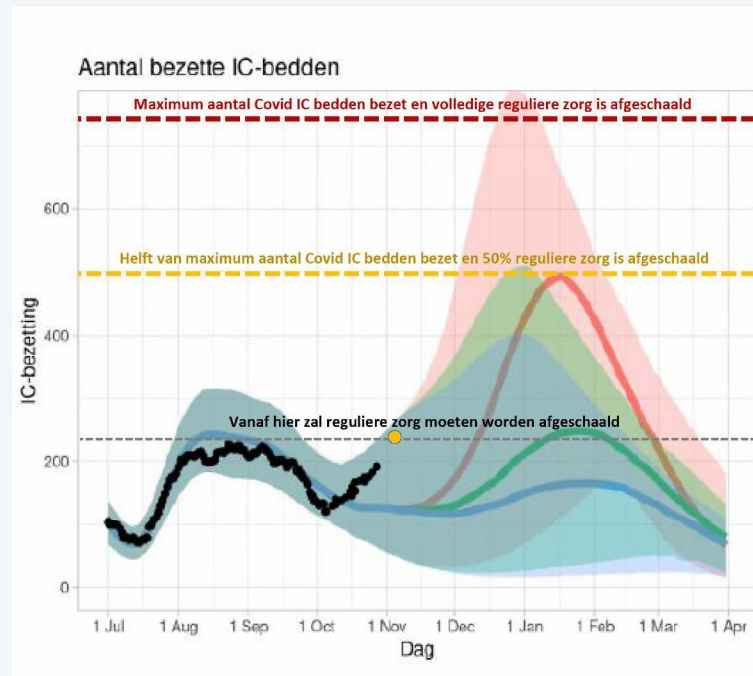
Aantal bezette IC-bedden

Maximum aantal Covid IC bedden bezet en volledige reguliere zorg is afgeschaald

Helft van maximum aantal Covid IC bedden bezet en 50% reguliere zorg is afgeschaald

Vanaf hier zal reguliere zorg moeten worden afgeschaald

IC-bezetting

600
400
200
0

1 Jul
1 Aug
1 Sep
1 Oct
1 Nov
1 Dec
1 Jan
1 Feb
1 Mar
1 Apr

Dag